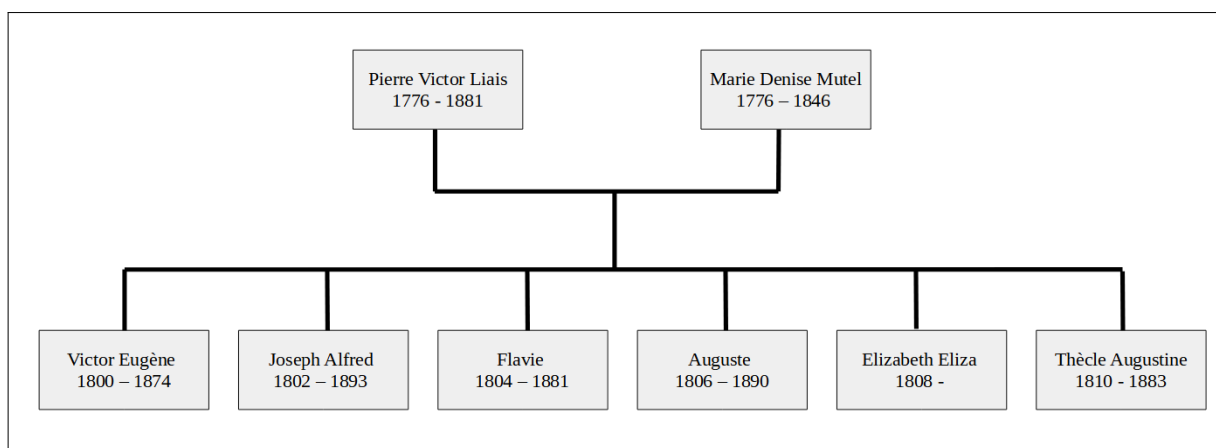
Pierre Victor Liais
1776 - 1881

Marie Denise Mutel
1776 – 1846

Victor Eugène
1800 – 1874

Joseph Alfred
1802 – 1893

Flavie
1804 – 1881

Auguste
1806 – 1890

Elizabeth Eliza
1808 -

Thècle Augustine
1810 - 1883